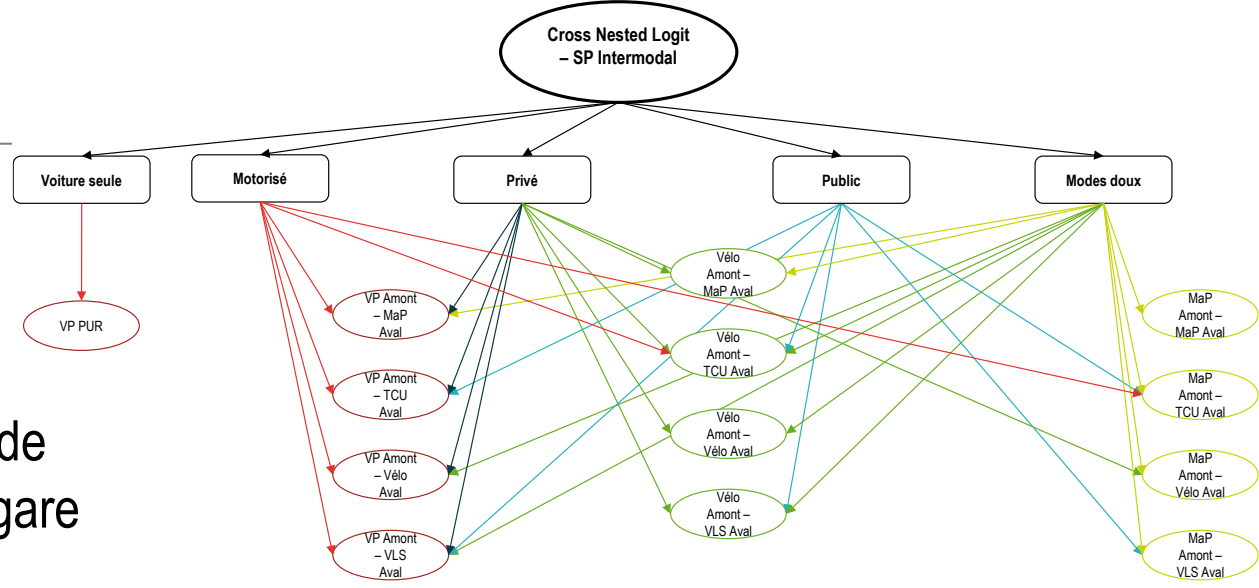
Cross Nested Logit – SP Intermodal

Voiture seule

Motorisé

Privé

Public

Modes doux

VP PUR

VP Amont – MaP Aval

VP Amont – TCU Aval

VP Amont – Vélo Aval

VP Amont – VLS Aval

Vélo Amont – MaP Aval

Vélo Amont – TCU Aval

Vélo Amont – Vélo Aval

Vélo Amont – VLS Aval

MaP Amont – MaP Aval

MaP Amont – TCU Aval

MaP Amont – Vélo Aval

MaP Amont – VLS Aval

de

gare